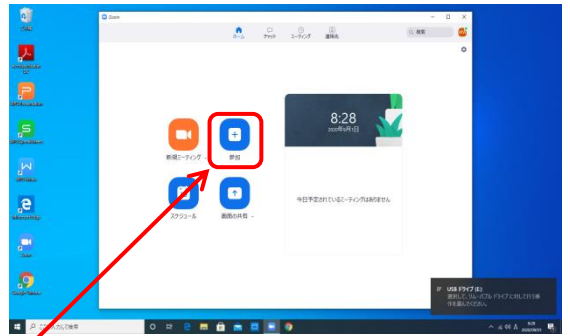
Zoom

ホーム
チャット
ミーティング
連絡先

検索

8:28
2020年9月1日

新規ミーティング
参加
スケジュール
画面の共有

今日予定されているミーティングはありません

USB ドライブ (E:)
選択して、リムーバブル ドライブに対して行う操作を選んでください。

ここに入力して検索

8:28
2020/09/01